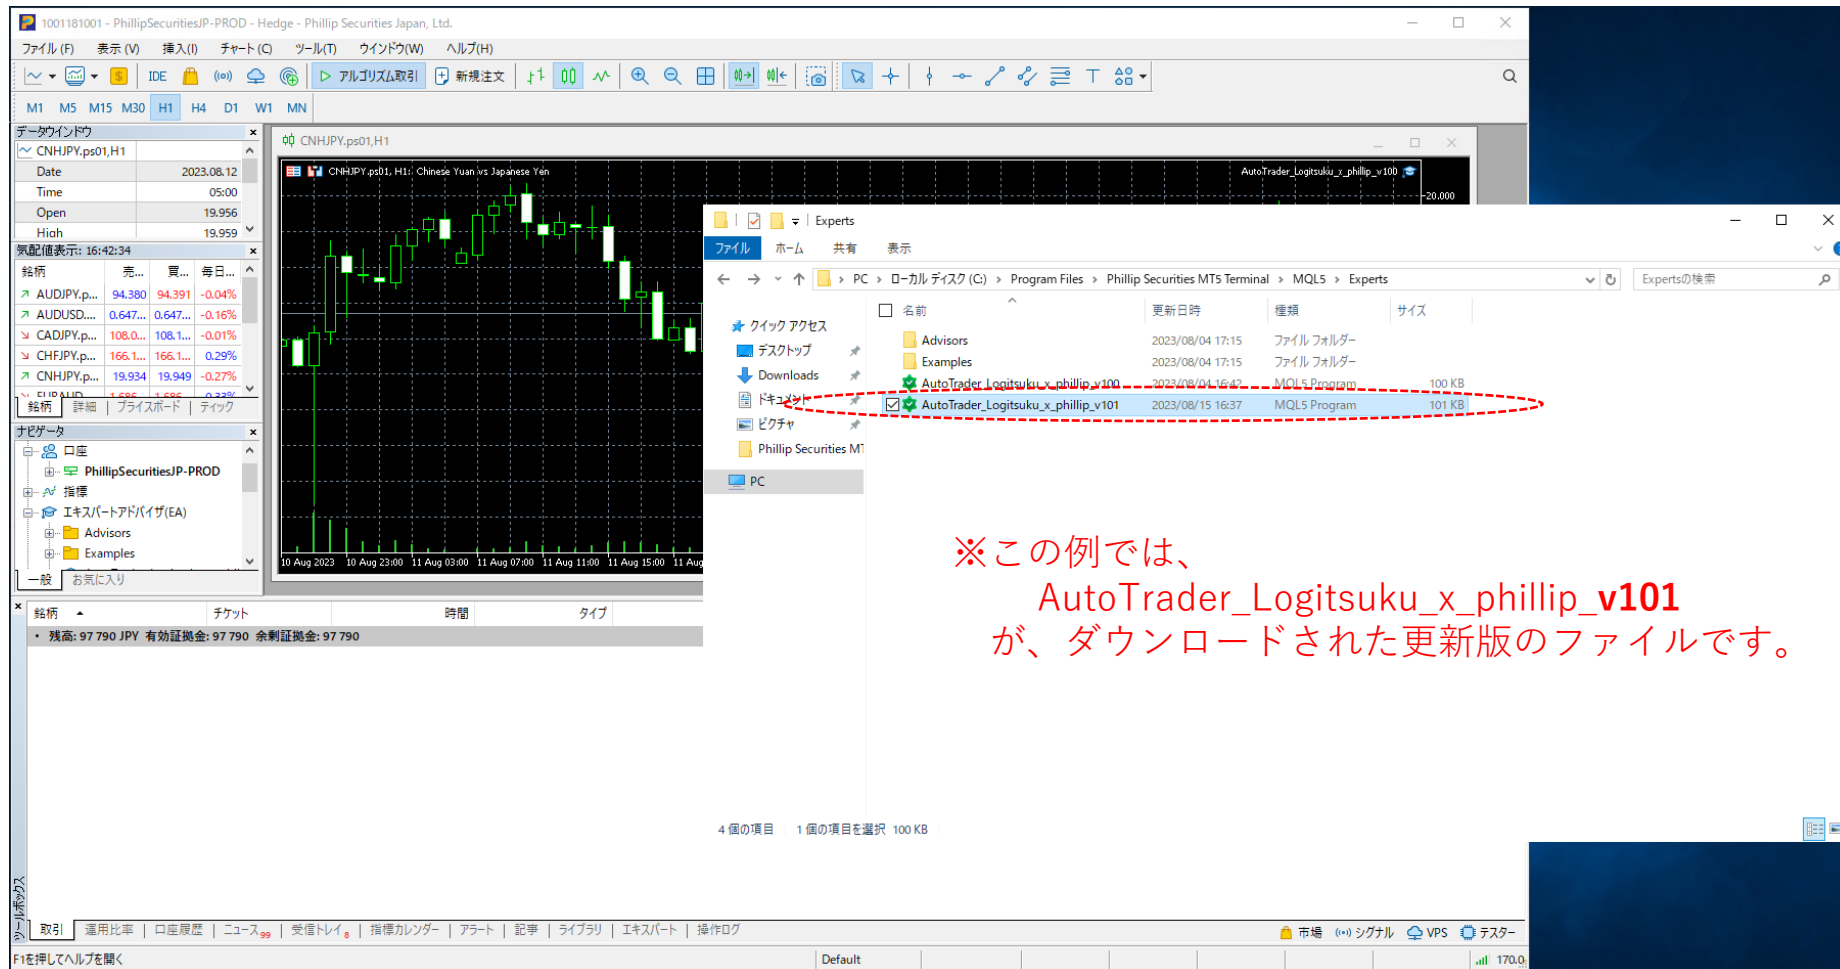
1001181001 - PhillipSecuritiesJP-PROD - Hedge - Phillip Securities Japan, Ltd.

ファイル (F) 表示 (V) 挿入(I) チャート(C) ツール(T) ウインドウ(W) ヘルプ(H)

IDE アルゴリズム取引 新規注文

M1 M5 M15 M30 H1 H4 D1 W1 MN

データウインドウ
CNHJPY.ps01,H1

| Date | 2023.08.12 |
|---|---|
| Time | 05:00 |
| Open | 19.956 |
| High | 19.959 |

気配値表示: 16:42:34

| 銘柄 | 売... | 買... | 毎日... |
|---|---|---|---|
| AUDJPY.p... | 94.380 | 94.391 | -0.04% |
| AUDUSD.... | 0.647... | 0.647... | -0.16% |
| CADJPY.p... | 108.0... | 108.1... | -0.01% |
| CHFJPY.p... | 166.1... | 166.1... | 0.29% |
| CNHJPY.p... | 19.934 | 19.949 | -0.27% |

銘柄 詳細 プライスボード ティック

ナビゲータ
口座
PhillipSecuritiesJP-PROD
指標
エキスパートアドバイザ(EA)
Advisors
Examples
一般 お気に入り

CNHJPY.ps01,H1
CNHJPY.ps01, H1: Chinese Yuan vs Japanese Yen
AutoTrader_Logitsuku_x_phillip_v100
20.000
10 Aug 2023 10 Aug 23:00 11 Aug 03:00 11 Aug 07:00 11 Aug 11:00 11 Aug 15:00 11 Aug

Experts
ファイル ホーム 共有 表示
PC > ローカル ディスク (C:) > Program Files > Phillip Securities MT5 Terminal > MQL5 > Experts
Expertsの検索
クイック アクセス
デスクトップ
Downloads
ドキュメント
ピクチャ
Phillip Securities MT
PC

| 名前 | 更新日時 | 種類 | サイズ |
|---|---|---|---|
| Advisors | 2023/08/04 17:15 | ファイル フォルダー | |
| Examples | 2023/08/04 17:15 | ファイル フォルダー | |
| AutoTrader_Logitsuku_x_phillip_v100 | 2023/08/04 16:42 | MQL5 Program | 100 KB |
| AutoTrader_Logitsuku_x_phillip_v101 | 2023/08/15 16:37 | MQL5 Program | 101 KB |

4 個の項目 1 個の項目を選択 100 KB

※この例では、
AutoTrader_Logitsuku_x_phillip_v101
が、ダウンロードされた更新版のファイルです。

銘柄 チケット 時間 タイプ
残高: 97 790 JPY 有効証拠金: 97 790 余剰証拠金: 97 790

ツールボックス
取引 運用比率 口座履歴 ニュース99 受信トレイ8 指標カレンダー アラート 記事 ライブラリ エキスパート 操作ログ
市場 シグナル VPS テスター
F1を押してヘルプを開く Default 170.0